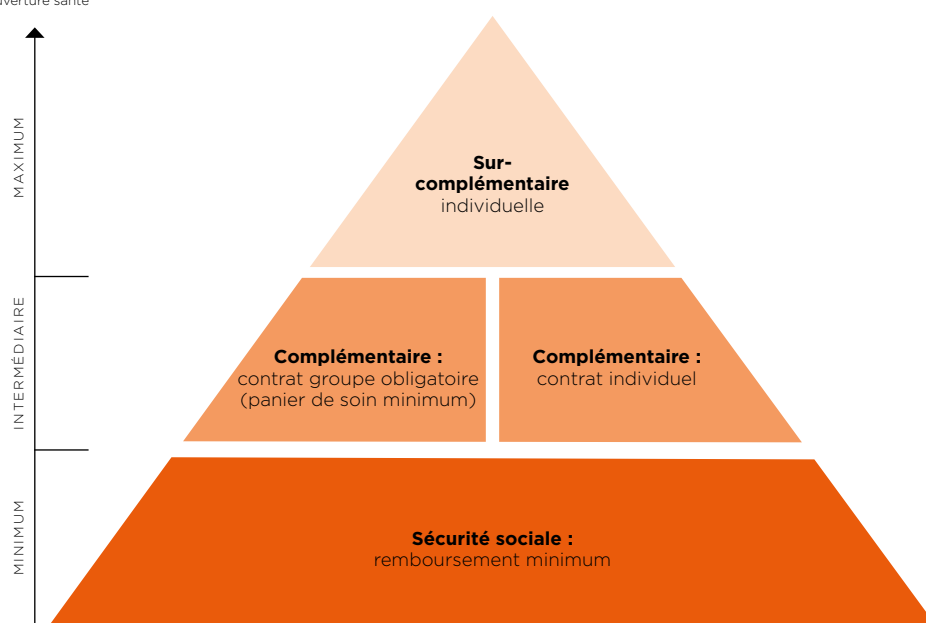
verture santé

MAXIMUM

INTERMÉDIAIRE

MINIMUM

**Sur-complémentaire**
individuelle

**Complémentaire :**
contrat groupe obligatoire (panier de soin minimum)

**Complémentaire :**
contrat individuel

**Sécurité sociale :**
remboursement minimum